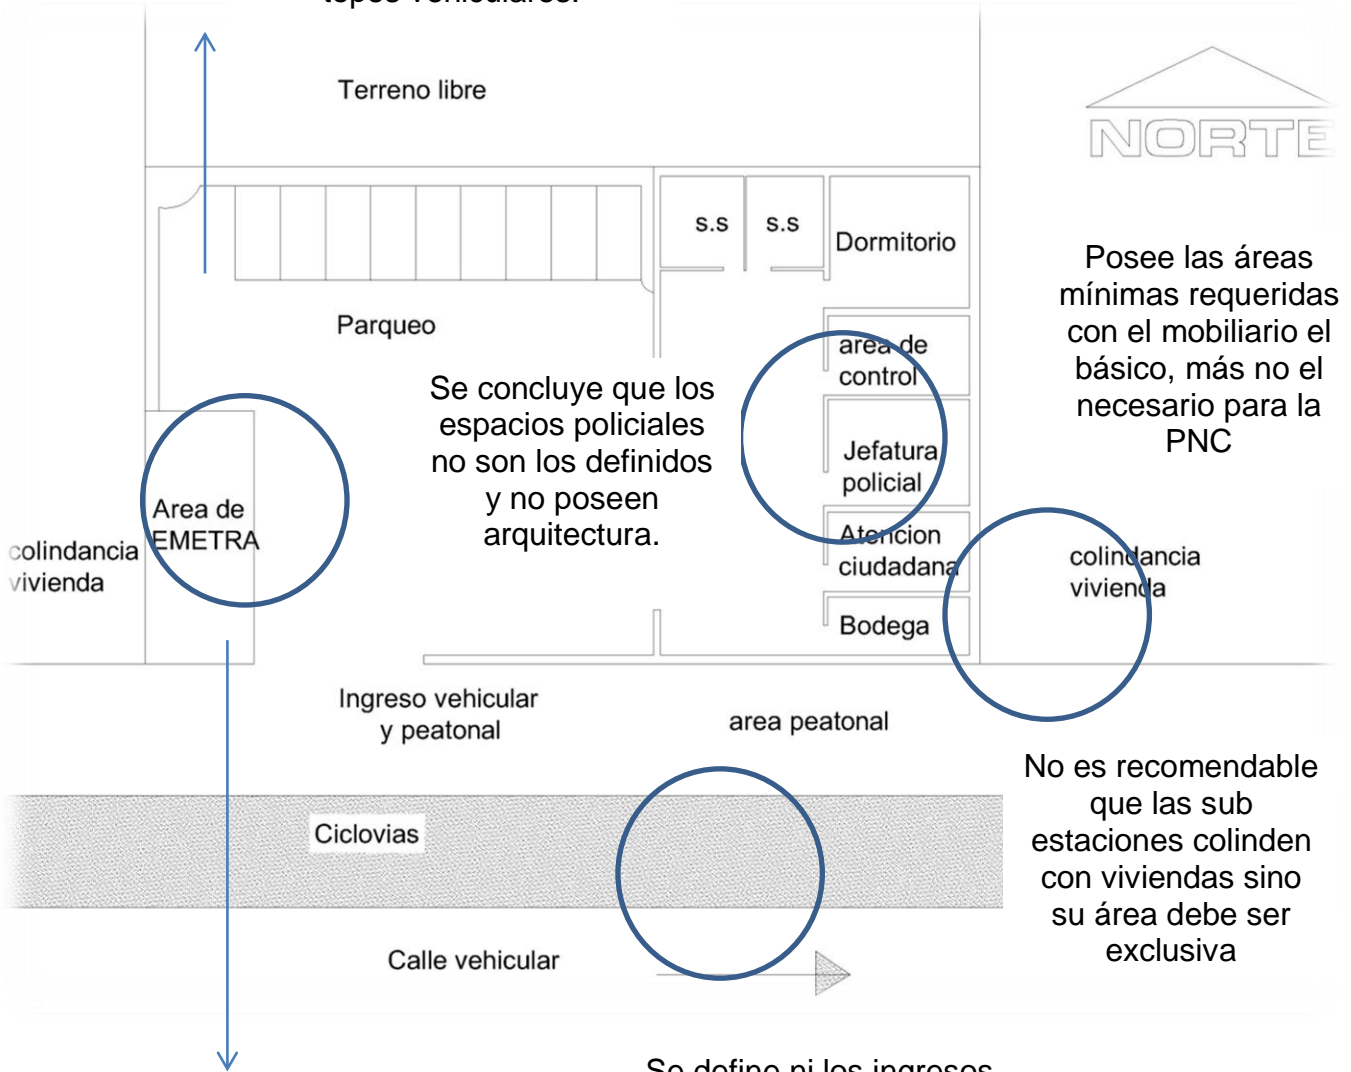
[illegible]

Terreno libre

NORTE

s.s

s.s

Dormitorio

Posee las áreas mínimas requeridas con el mobiliario el básico, más no el necesario para la PNC

Parqueo

area de control

Se concluye que los espacios policiales no son los definidos y no poseen arquitectura.

Jefatura policial

Area de EMETRA

colindancia vivienda

Atencion ciudadana

colindancia vivienda

Bodega

Ingreso vehicular y peatonal

area peatonal

No es recomendable que las sub estaciones colinden con viviendas sino su área debe ser exclusiva

Ciclovias

Calle vehicular

Se define ni los ingresos